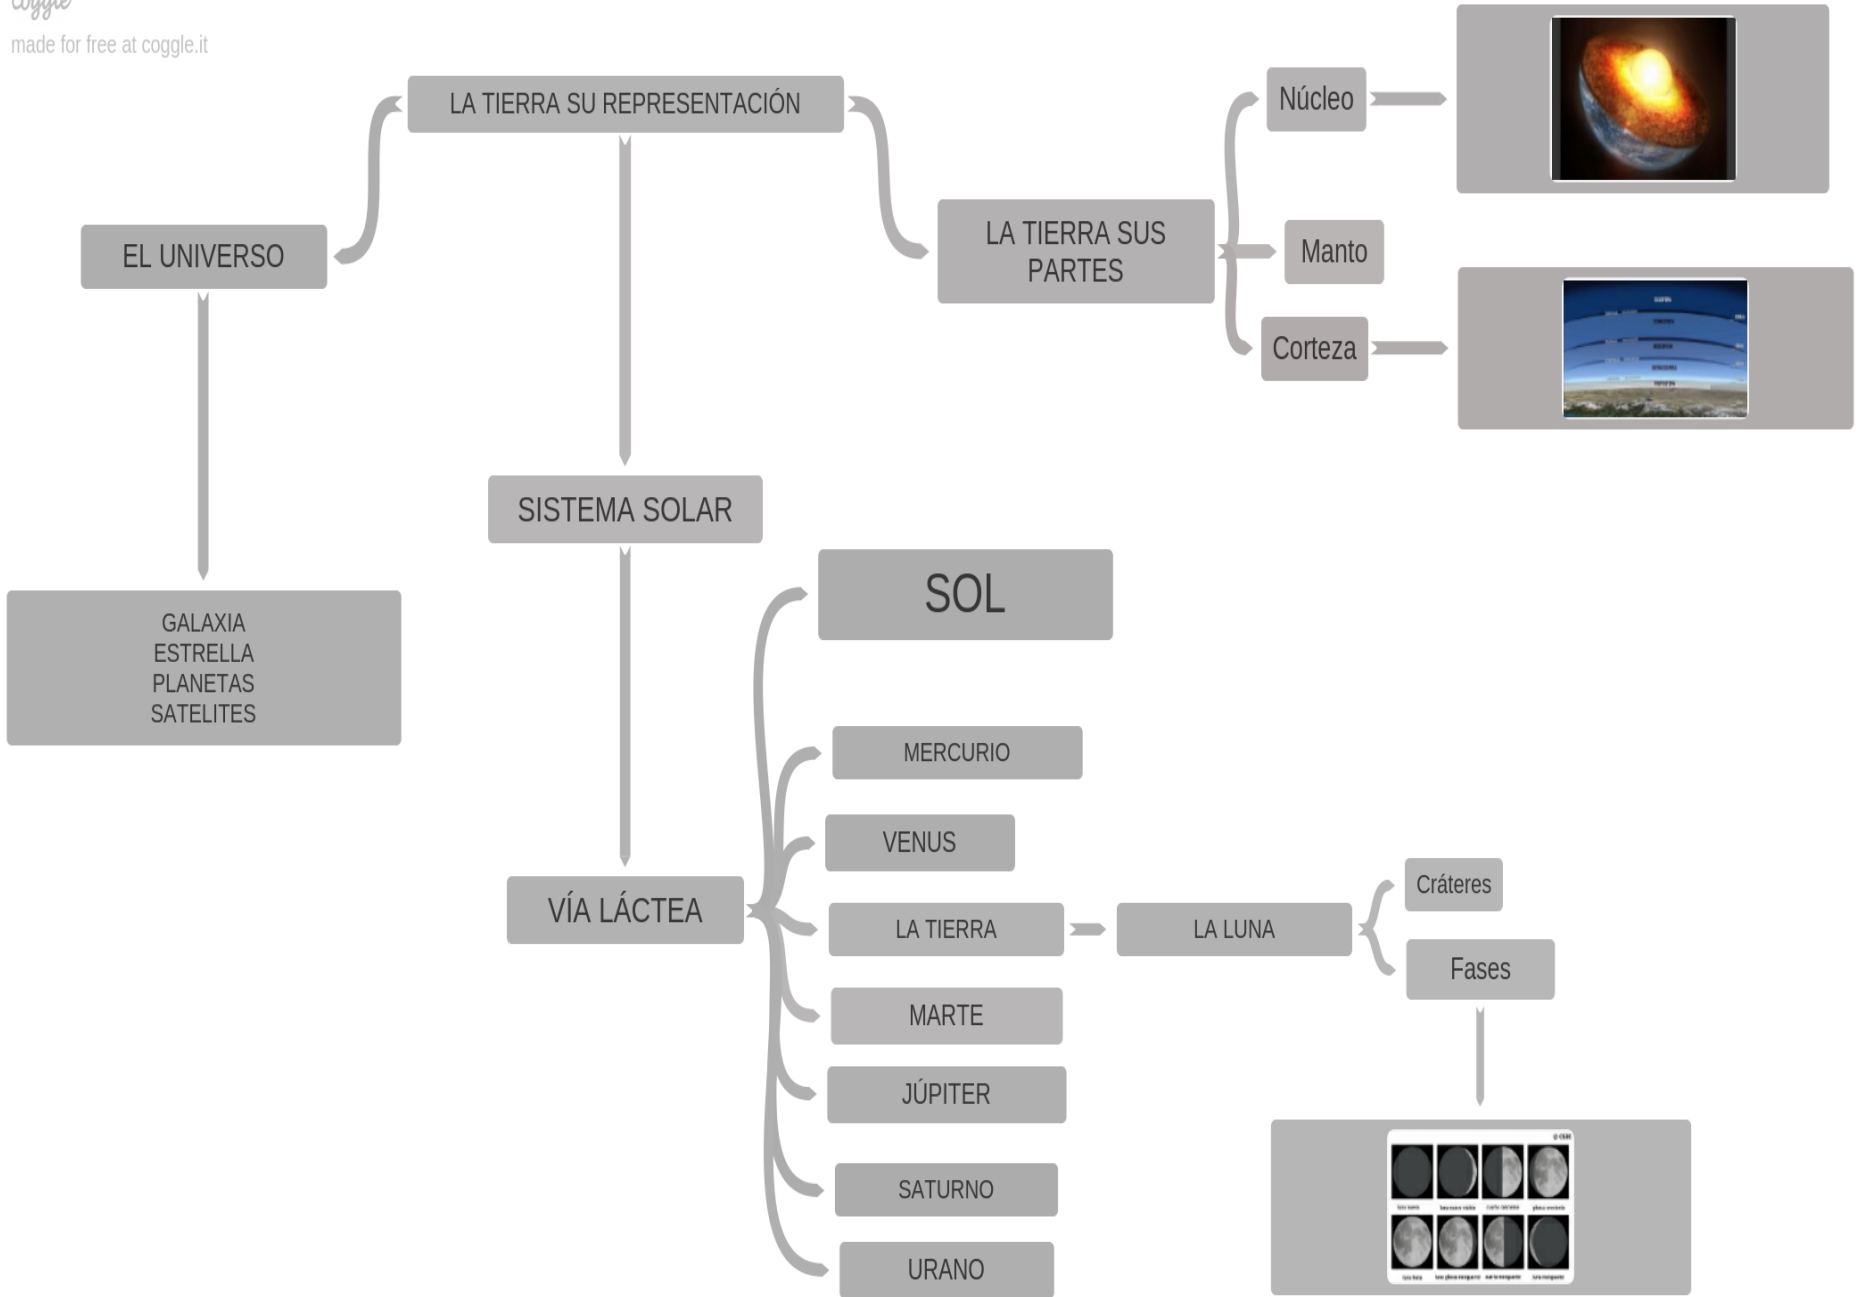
coggle
made for free at coggle.it

LA TIERRA SU REPRESENTACIÓN

EL UNIVERSO

LA TIERRA SUS PARTES

Núcleo

Manto

Corteza

SISTEMA SOLAR

GALAXIA
ESTRELLA
PLANETAS
SATELITES

SOL

MERCURIO

VENUS

VÍA LÁCTEA

LA TIERRA

LA LUNA

Cráteres

Fases

MARTE

JÚPITER

SATURNO

URANO